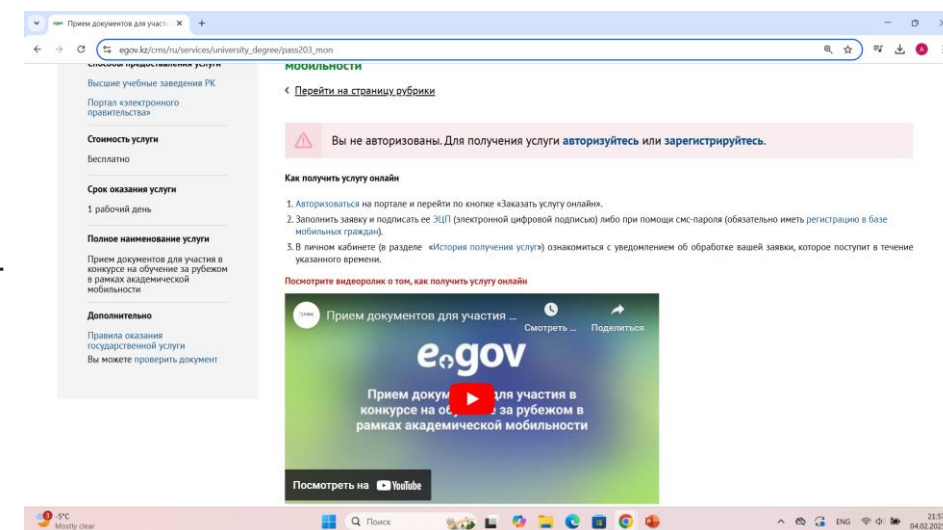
Прием документов для участи ×

egov.kz/cms/ru/services/university_degree/pass203_mon

Способы предоставления услуги

Высшие учебные заведения РК

Портал «электронного правительства»

Стоимость услуги

Бесплатно

Срок оказания услуги

1 рабочий день

Полное наименование услуги

Прием документов для участия в конкурсе на обучение за рубежом в рамках академической мобильности

Дополнительно

Правила оказания государственной услуги

Вы можете проверить документ

мобильности

‹ Перейти на страницу рубрики

Вы не авторизованы. Для получения услуги авторизуйтесь или зарегистрируйтесь.

Как получить услугу онлайн

1. Авторизоваться на портале и перейти по кнопке «Заказать услугу онлайн».

2. Заполнить заявку и подписать ее ЭЦП (электронной цифровой подписью) либо при помощи смс-пароля (обязательно иметь регистрацию в базе мобильных граждан).

3. В личном кабинете (в разделе «История получения услуг») ознакомиться с уведомлением об обработке вашей заявки, которое поступит в течение указанного времени.

Посмотрите видеоролик о том, как получить услугу онлайн

Прием документов для участия ...

Смотреть ...

Поделиться

egov

Прием документов для участия в конкурсе на обучение за рубежом в рамках академической мобильности

Посмотреть на YouTube

-5°C
Mostly clear

Поиск

ENG

21:5
04.02.202